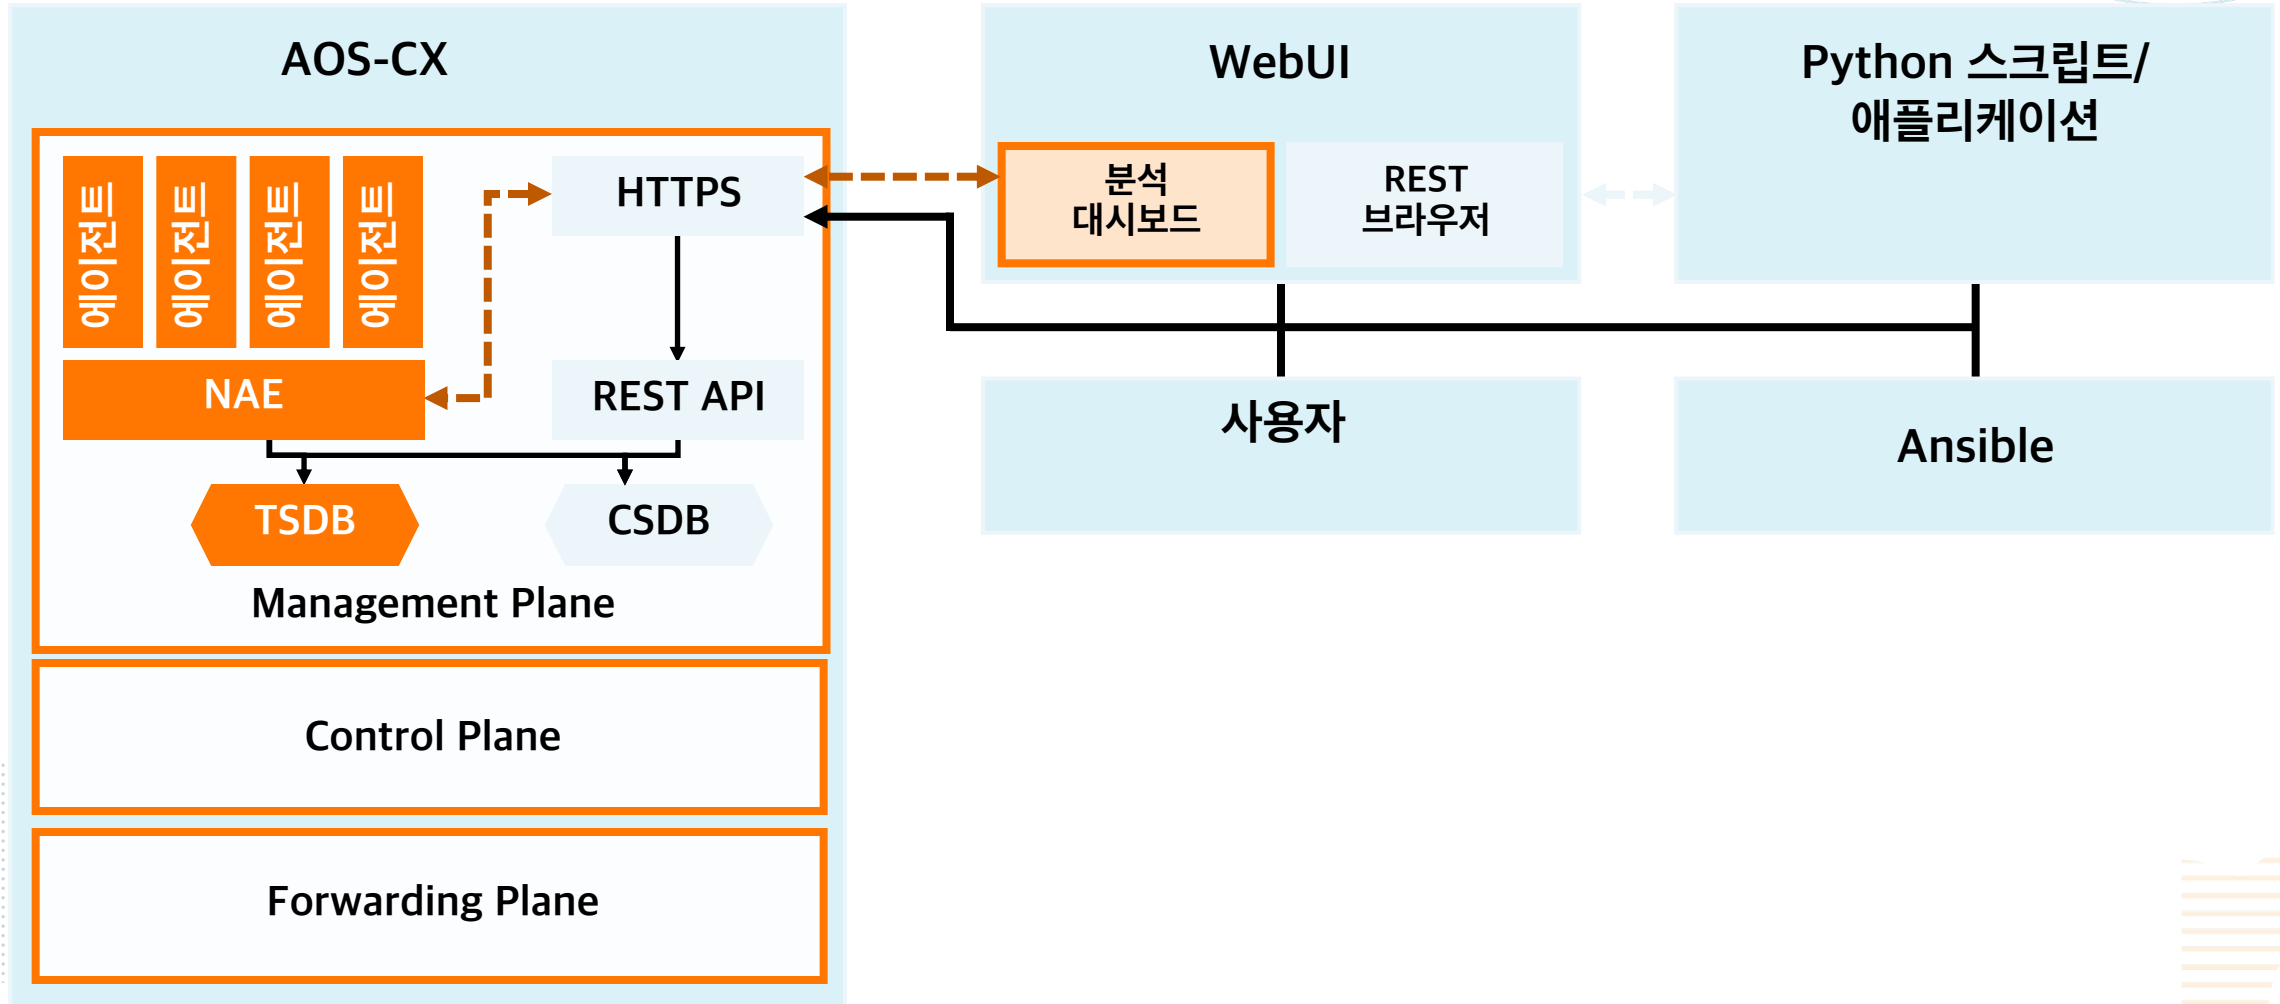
AOS-CX

에이전트

에이전트

에이전트

에이전트

HTTPS

NAE

REST API

TSDB

CSDB

Management Plane

Control Plane

Forwarding Plane

WebUI

분석
대시보드

REST
브라우저

Python 스크립트/
애플리케이션

사용자

Ansible